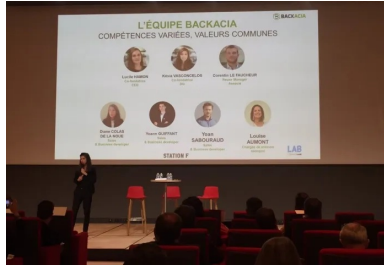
BACKACIA

L'ÉQUIPE BACKACIA
COMPÉTENCES VARIÉES, VALEURS COMMUNES

Lucile FABRE

Alice HAUCHECORNE

Corentin LE FAUCHEUR

Anne COLIN DE LA NOUE

Yoann GUERRANT

Yvan SABOURAUD

Louise AUMONT

STATION F

LAB